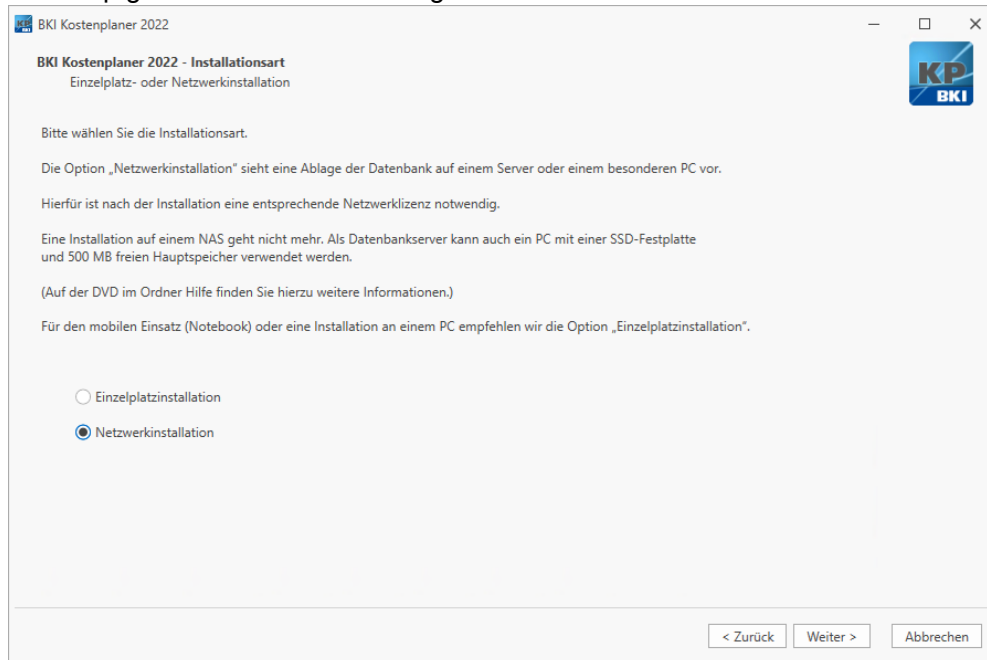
BKI Kostenplaner 2022

BKI Kostenplaner 2022 - Installationsart
Einzelplatz- oder Netzwerkinstallation

KP
BKI

Bitte wählen Sie die Installationsart.

Die Option „Netzwerkinstallation" sieht eine Ablage der Datenbank auf einem Server oder einem besonderen PC vor.

Hierfür ist nach der Installation eine entsprechende Netzwerklizenz notwendig.

Eine Installation auf einem NAS geht nicht mehr. Als Datenbankserver kann auch ein PC mit einer SSD-Festplatte und 500 MB freien Hauptspeicher verwendet werden.

(Auf der DVD im Ordner Hilfe finden Sie hierzu weitere Informationen.)

Für den mobilen Einsatz (Notebook) oder eine Installation an einem PC empfehlen wir die Option „Einzelplatzinstallation".

Einzelplatzinstallation

Netzwerkinstallation

< Zurück
Weiter >
Abbrechen